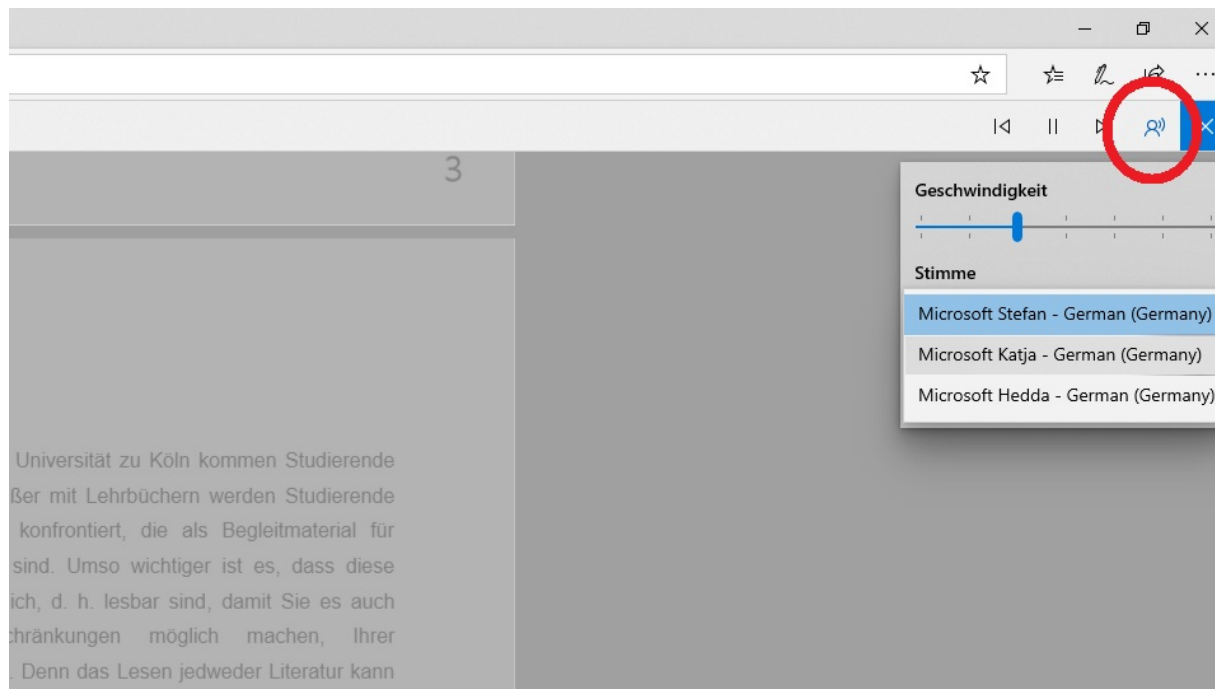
3

Geschwindigkeit

Stimme

Microsoft Stefan - German (Germany)

Microsoft Katja - German (Germany)

Microsoft Hedda - German (Germany)

Universität zu Köln kommen Studierende ßer mit Lehrbüchern werden Studierende konfrontiert, die als Begleitmaterial für sind. Umso wichtiger ist es, dass diese ich, d. h. lesbar sind, damit Sie es auch chränkungen möglich machen, Ihrer . Denn das Lesen jedweder Literatur kann